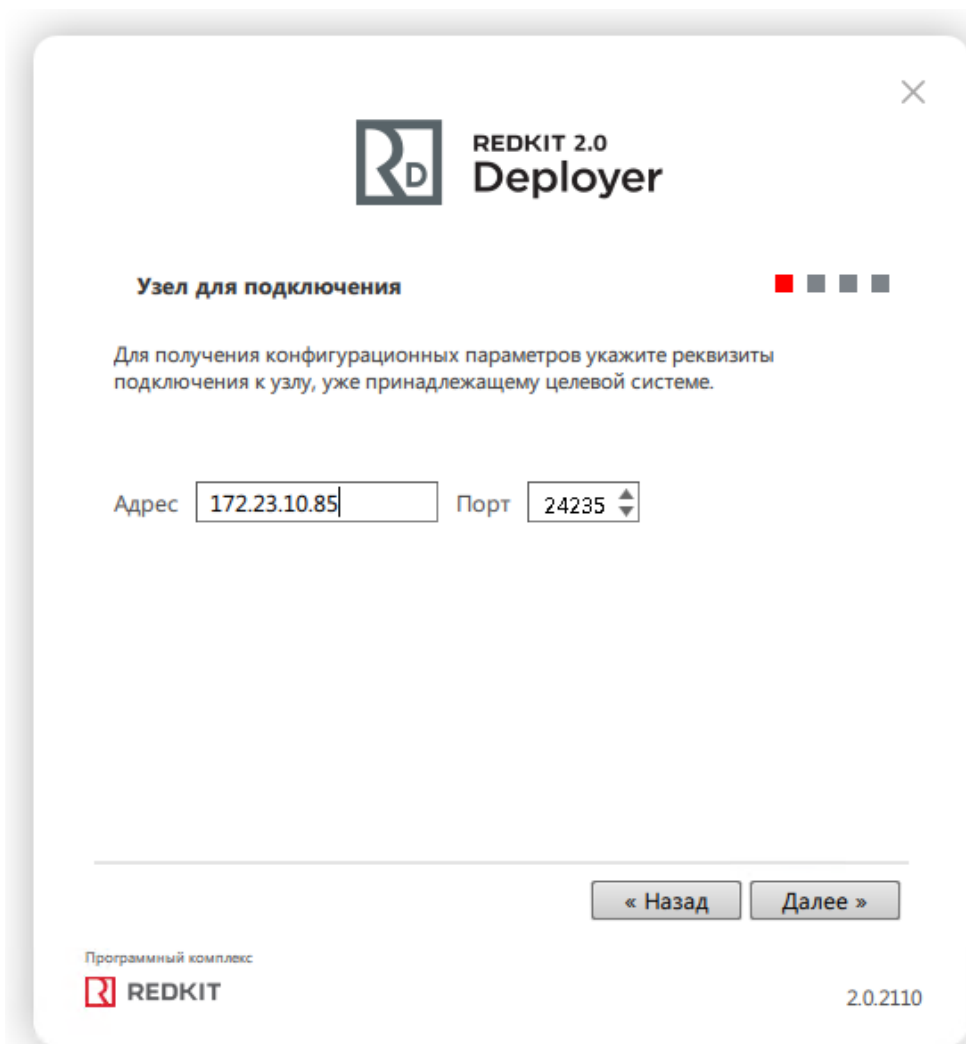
REDKIT 2.0
Deployer

Узел для подключения

Для получения конфигурационных параметров укажите реквизиты подключения к узлу, уже принадлежащему целевой системе.

Адрес 172.23.10.85 Порт 24235

« Назад Далее »

Программный комплекс
REDKIT

2.0.2110